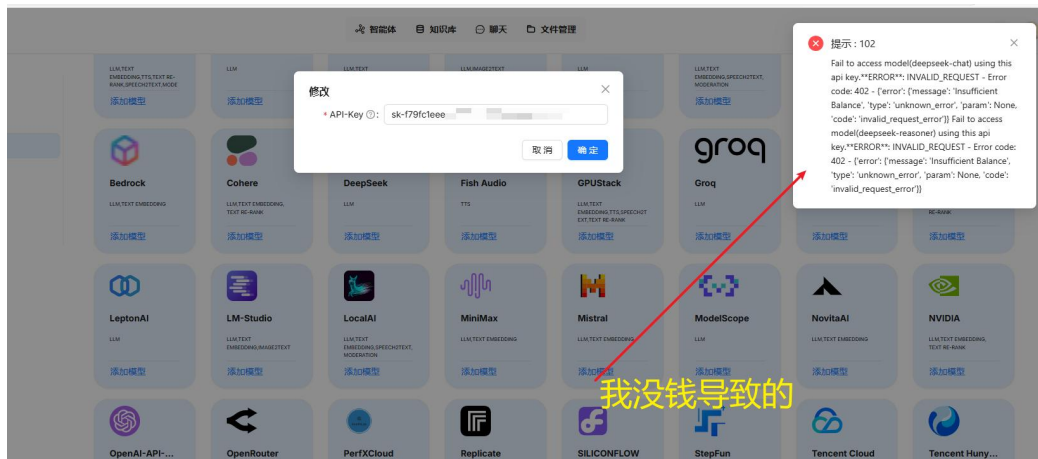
智能体 知识库 聊天 文件管理

LLM,TEXT EMBEDDING,TTS,TEXT RE-RANK,SPEECH2TEXT,MODE
添加模型

LLM
添加模型

LLM,TEXT
添加模型

LLM,IMAGE2TEXT
添加模型

LLM,TEXT EMBEDDING,SPEECH2TEXT,MODERATION
添加模型

修改

* API-Key sk-f79fc1eee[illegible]

取消 确定

提示 : 102

Fail to access model(deepseek-chat) using this api key.**ERROR**: INVALID_REQUEST - Error code: 402 - {'error': {'message': 'Insufficient Balance', 'type': 'unknown_error', 'param': None, 'code': 'invalid_request_error'}} Fail to access model(deepseek-reasoner) using this api key.**ERROR**: INVALID_REQUEST - Error code: 402 - {'error': {'message': 'Insufficient Balance', 'type': 'unknown_error', 'param': None, 'code': 'invalid_request_error'}}

Bedrock
LLM,TEXT EMBEDDING
添加模型

Cohere
LLM,TEXT EMBEDDING,TEXT RE-RANK
添加模型

DeepSeek
LLM
添加模型

Fish Audio
TTS
添加模型

GPUStack
LLM,TEXT EMBEDDING,TTS,SPEECH2TEXT,TEXT RE-RANK
添加模型

groq
Groq
LLM
添加模型

RE-RANK
添加模型

添加模型

LeptonAI
LLM
添加模型

LM-Studio
LLM,TEXT EMBEDDING,IMAGE2TEXT
添加模型

LocalAI
LLM,TEXT EMBEDDING,SPEECH2TEXT,MODERATION
添加模型

MiniMax
LLM,TEXT EMBEDDING
添加模型

Mistral
LLM,TEXT EMBEDDING
添加模型

ModelScope
LLM
添加模型

NovitaAI
LLM,TEXT EMBEDDING
添加模型

NVIDIA
LLM,TEXT EMBEDDING,TEXT RE-RANK
添加模型

我没钱导致的

OpenAI-API-...

OpenRouter

PerfXCloud

Replicate

SILICONFLOW

StepFun

Tencent Cloud

Tencent Huny...